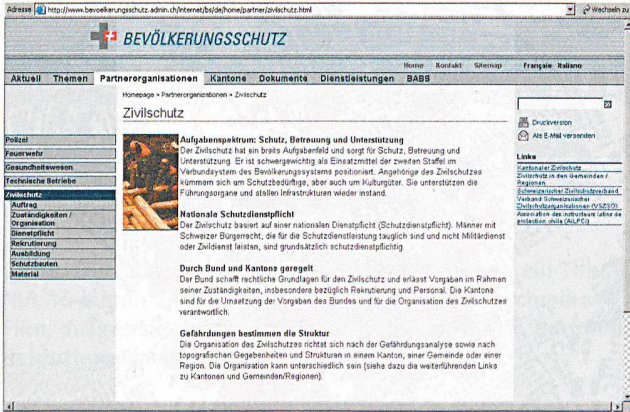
Adresse http://www.bevoelkerungsschutz.admin.ch/internet/bs/de/home/partner/zivilschutz.html Wechseln zu

BEVÖLKERUNGSSCHUTZ

Home Kontakt Sitemap Français Italiano

Aktuell Themen Partnerorganisationen Kantone Dokumente Dienstleistungen BABS

Homepage » Partnerorganisationen » Zivilschutz

Zivilschutz

Polizei
Feuerwehr
Gesundheitswesen
Technische Betriebe
Zivilschutz
Auftrag
Zuständigkeiten / Organisation
Dienstpflicht
Rekrutierung
Ausbildung
Schutzbauten
Material

Aufgabenspektrum: Schutz, Betreuung und Unterstützung
Der Zivilschutz hat ein breites Aufgabenfeld und sorgt für Schutz, Betreuung und Unterstützung. Er ist schwergewichtig als Einsatzmittel der zweiten Staffel im Verbundsystem des Bevölkerungsschutzes positioniert. Angehörige des Zivilschutzes kümmern sich um Schutzbedürftige, aber auch um Kulturgüter. Sie unterstützen die Führungsorgane und stellen Infrastrukturen wieder instand.

Nationale Schutzdienstpflicht
Der Zivilschutz basiert auf einer nationalen Dienstpflicht (Schutzdienstpflicht). Männer mit Schweizer Bürgerrecht, die für die Schutzdienstleistung tauglich sind und nicht Militärdienst oder Zivildienst leisten, sind grundsätzlich schutzdienstpflichtig.

Durch Bund und Kantone geregelt
Der Bund schafft rechtliche Grundlagen für den Zivilschutz und erlässt Vorgaben im Rahmen seiner Zuständigkeiten, insbesondere bezüglich Rekrutierung und Personal. Die Kantone sind für die Umsetzung der Vorgaben des Bundes und für die Organisation des Zivilschutzes verantwortlich.

Gefährdungen bestimmen die Struktur
Die Organisation des Zivilschutzes richtet sich nach der Gefährdungsanalyse sowie nach topografischen Gegebenheiten und Strukturen in einem Kanton, einer Gemeinde oder einer Region. Die Organisation kann unterschiedlich sein (siehe dazu die weiterführenden Links zu Kantonen und Gemeinden/Regionen).

Druckversion
Als E-Mail versenden

Links
Kantonaler Zivilschutz
Zivilschutz in den Gemeinden / Regionen
Schweizerischer Zivilschutzverband
Verband Schweizerischer Zivilschutzorganisationen (VSZSO)
Association des instructeurs latins de protection civile (ALPC)